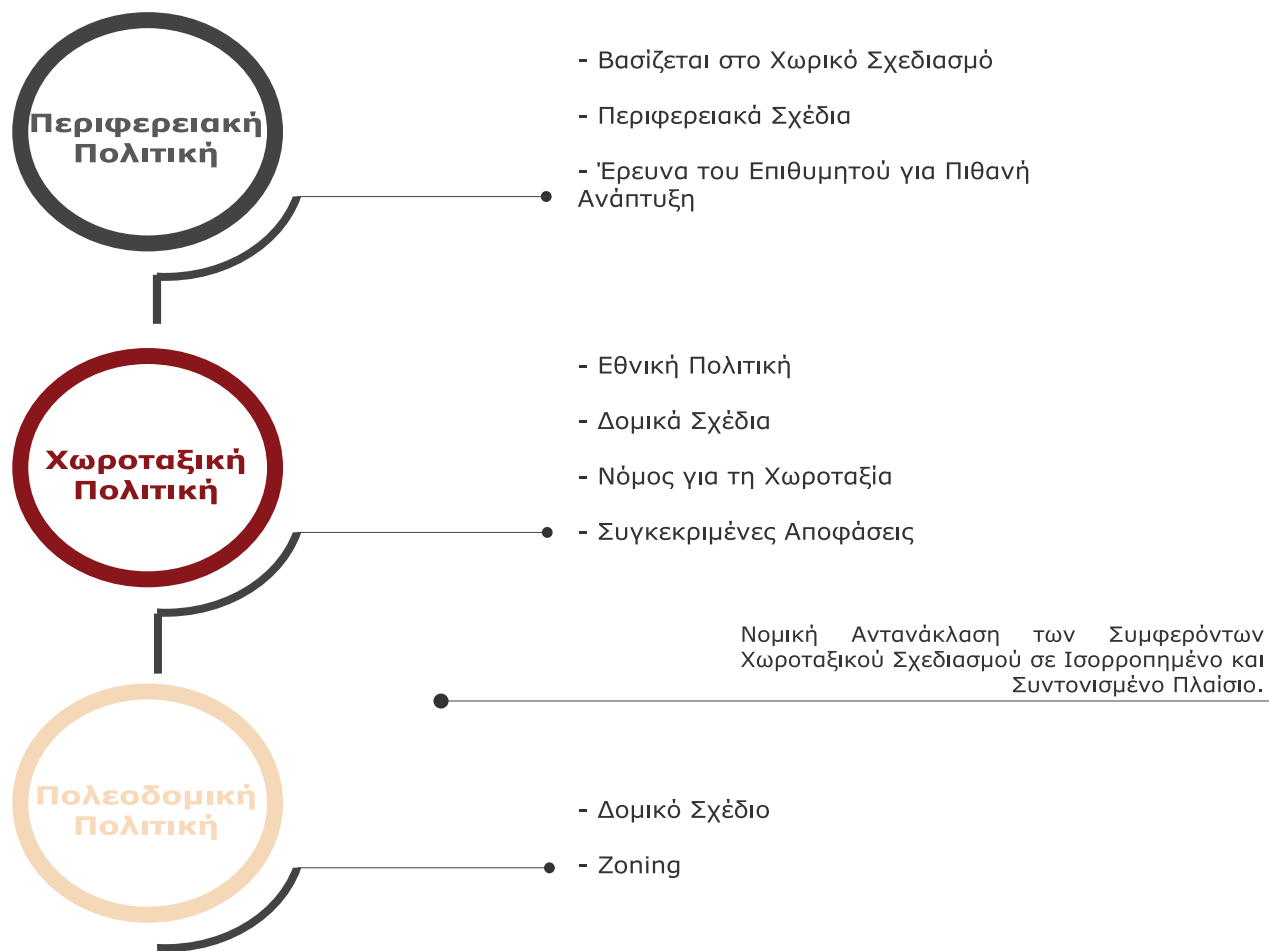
Περιφερειακή Πολιτική

- Βασίζεται στο Χωρικό Σχεδιασμό

- Περιφερειακά Σχέδια

- Έρευνα του Επιθυμητού για Πιθανή Ανάπτυξη

Χωροταξική Πολιτική

- Εθνική Πολιτική

- Δομικά Σχέδια

- Νόμος για τη Χωροταξία

- Συγκεκριμένες Αποφάσεις

Νομική Αντανάκλαση των Συμφερόντων Χωροταξικού Σχεδιασμού σε Ισορροπημένο και Συντονισμένο Πλαίσιο.

Πολεοδομική Πολιτική

- Δομικό Σχέδιο

- Zoning